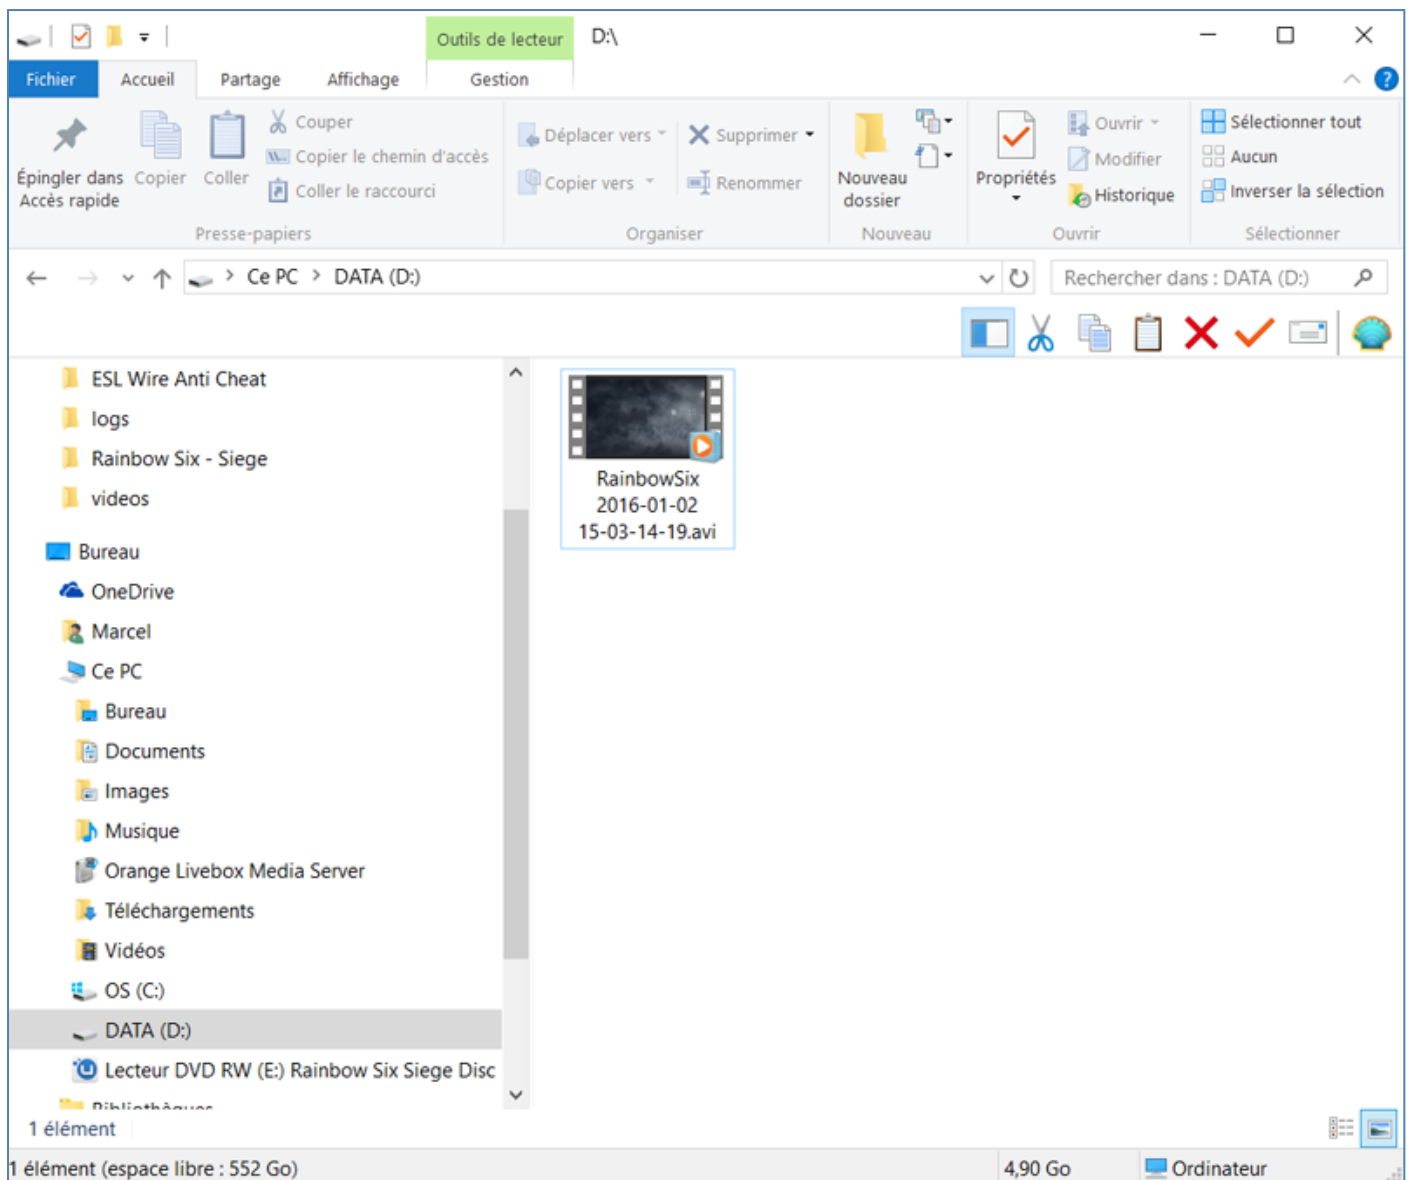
Outils de lecteur D:\

Fichier Accueil Partage Affichage Gestion

Épingler dans Accès rapide Copier Coller
Couper
Copier le chemin d'accès
Coller le raccourci
Presse-papiers

Déplacer vers
Copier vers
Supprimer
Renommer
Organiser

Nouveau dossier
Nouveau

Propriétés
Ouvrir
Modifier
Historique
Ouvrir

Sélectionner tout
Aucun
Inverser la sélection
Sélectionner

Ce PC > DATA (D:)

Rechercher dans : DATA (D:)

ESL Wire Anti Cheat
logs
Rainbow Six - Siege
videos
Bureau
OneDrive
Marcel
Ce PC
Bureau
Documents
Images
Musique
Orange Livebox Media Server
Téléchargements
Vidéos
OS (C:)
DATA (D:)
Lecteur DVD RW (E:) Rainbow Six Siege Disc
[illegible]

RainbowSix 2016-01-02 15-03-14-19.avi

1 élément

1 élément (espace libre : 552 Go)
4,90 Go
Ordinateur